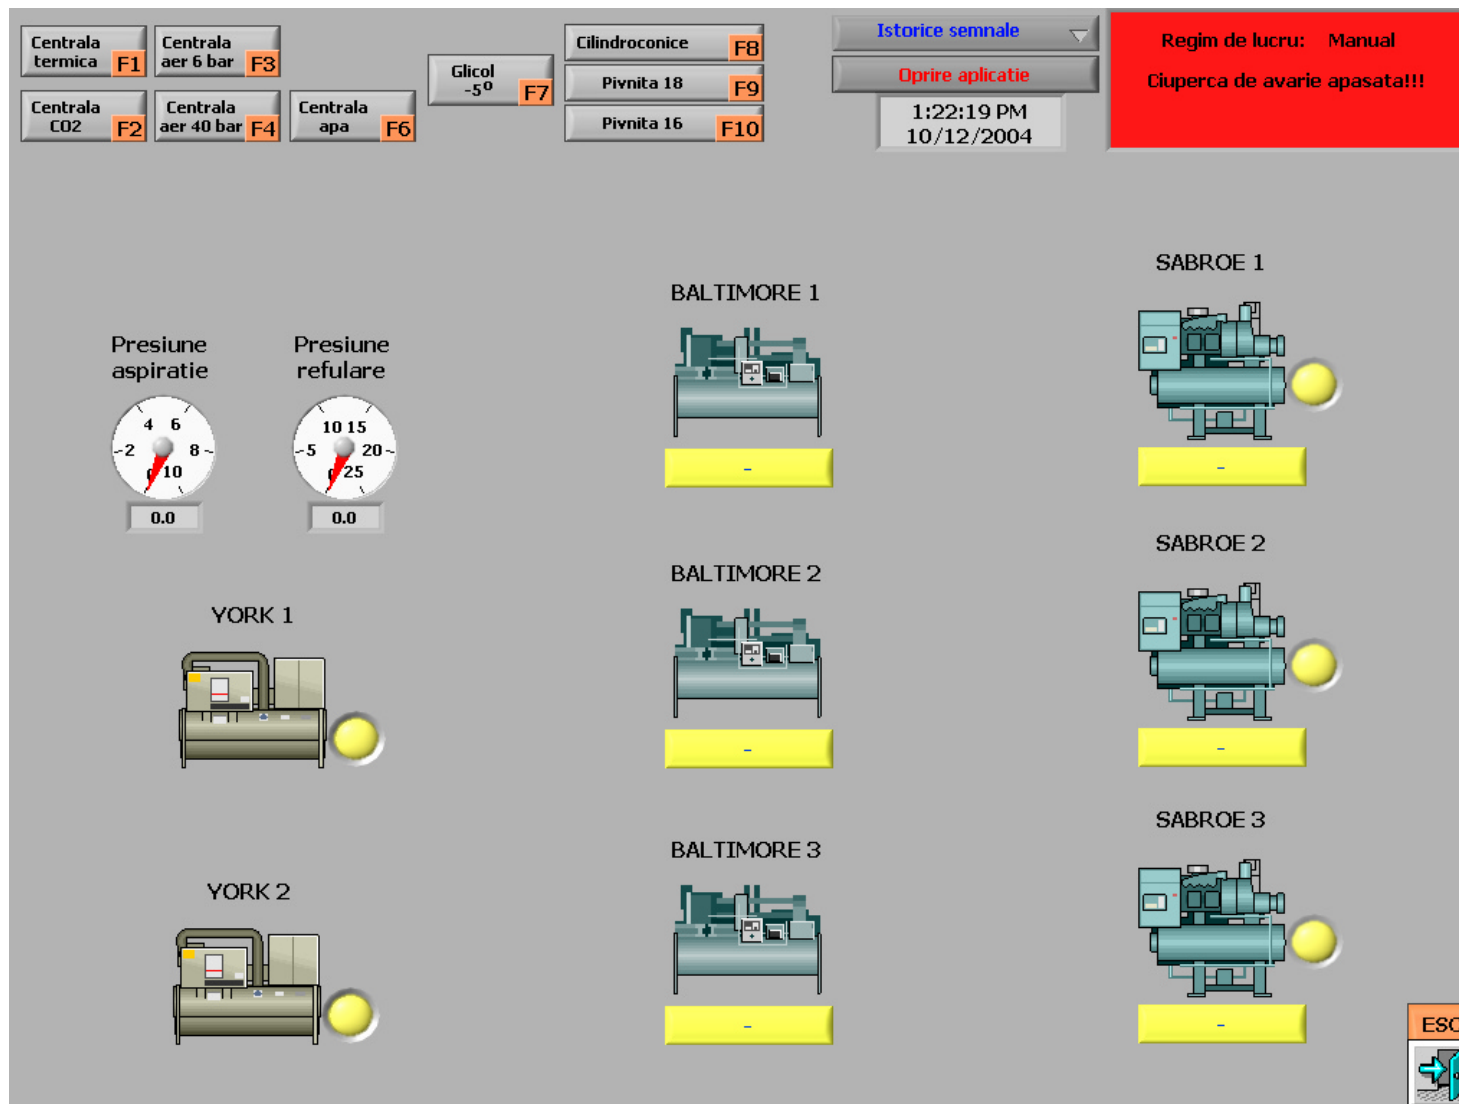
Centrala termica F1
Centrala aer 6 bar F3
Centrala CO2 F2
Centrala aer 40 bar F4
Centrala apa F6
Glicol $-5^0$ F7
Cilindroconice F8
Pivnita 18 F9
Pivnita 16 F10
Istorice semnale
Oprire aplicatie
1:22:19 PM
10/12/2004
Regim de lucru: Manual
Ciuperca de avarie apasata!!!

Presiune aspiratie
4 6
2 8
10
0.0

Presiune refulare
10 15
5 20
25
0.0

BALTIMORE 1
-

SABROE 1
-

YORK 1

BALTIMORE 2
-

SABROE 2
-

YORK 2

BALTIMORE 3
-

SABROE 3
-

ESC